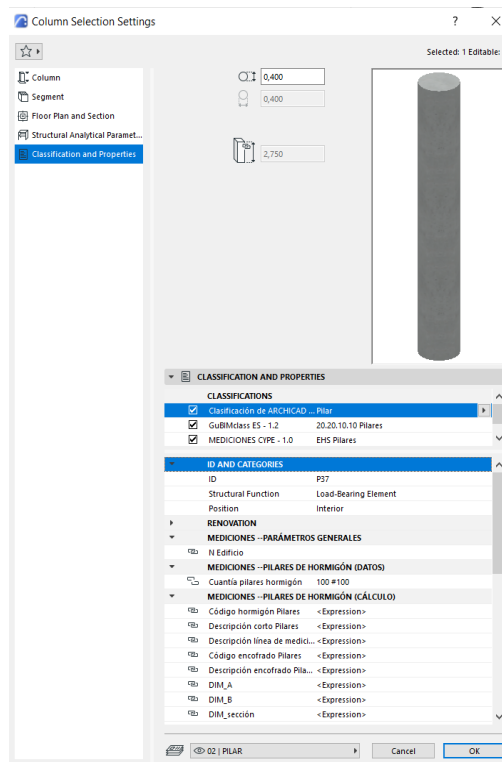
Column Selection Settings ? ×

Selected: 1 Editable:

Column
Segment
Floor Plan and Section
Structural Analytical Paramet...
Classification and Properties

0,400
0,400
2,750

CLASSIFICATION AND PROPERTIES

CLASSIFICATIONS

| | | |
|---|---|---|
| ☑ | Clasificación de ARCHICAD ... | Pilar |
| ☑ | GuBIMclass ES - 1.2 | 20.20.10.10 Pilares |
| ☑ | MEDICIONES CYPE - 1.0 | EHS Pilares |

ID AND CATEGORIES

| | |
|---|---|
| ID | P37 |
| Structural Function | Load-Bearing Element |
| Position | Interior |

RENOVATION

MEDICIONES --PARÁMETROS GENERALES

| | |
|---|---|
| N Edificio | |

MEDICIONES --PILARES DE HORMIGÓN (DATOS)

| | |
|---|---|
| Cuantía pilares hormigón | 100 #100 |

MEDICIONES --PILARES DE HORMIGÓN (CÁLCULO)

| | |
|---|---|
| Código hormigón Pilares | <Expression> |
| Descripción corto Pilares | <Expression> |
| Descripción línea de medici... | <Expression> |
| Código encofrado Pilares | <Expression> |
| Descripción encofrado Pila... | <Expression> |
| DIM_A | <Expression> |
| DIM_B | <Expression> |
| DIM_sección | <Expression> |

02 | PILAR

Cancel OK